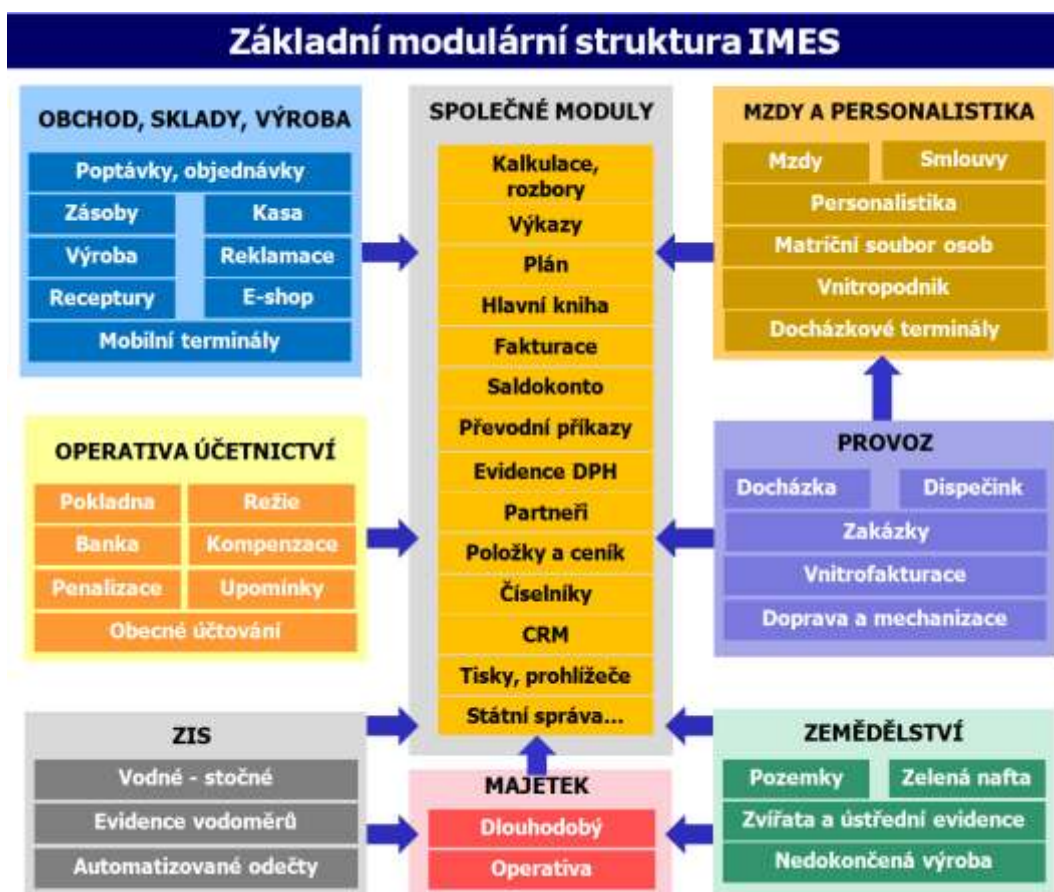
Základní modulární struktura IMES

OBCHOD, SKLADY, VÝROBA
Poptávky, objednávky
Zásoby
Kasa
Výroba
Reklamace
Receptury
E-shop
Mobilní terminály

SPOLEČNÉ MODULY
Kalkulace, rozbory
Výkazy
Plán
Hlavní kniha
Fakturace
Saldokonto
Převodní příkazy
Evidence DPH
Partneři
Položky a ceník
Číselníky
CRM
Tisky, prohlížeče
Státní správa...

MZDY A PERSONALISTIKA
Mzdy
Smlouvy
Personalistika
Matriční soubor osob
Vnitropodnik
Docházkové terminály

OPERATIVA ÚČETNICTVÍ
Pokladna
Režie
Banka
Kompenzace
Penalizace
Upomínky
Obecné účtování

PROVOZ
Docházka
Dispečink
Zakázky
Vnitrofakturace
Doprava a mechanizace

ZIS
Vodné - stočné
Evidence vodoměrů
Automatizované odečty

MAJETEK
Dlouhodobý
Operativa

ZEMĚDĚLSTVÍ
Pozemky
Zelená nafta
Zvířata a ústřední evidence
Nedokončená výroba